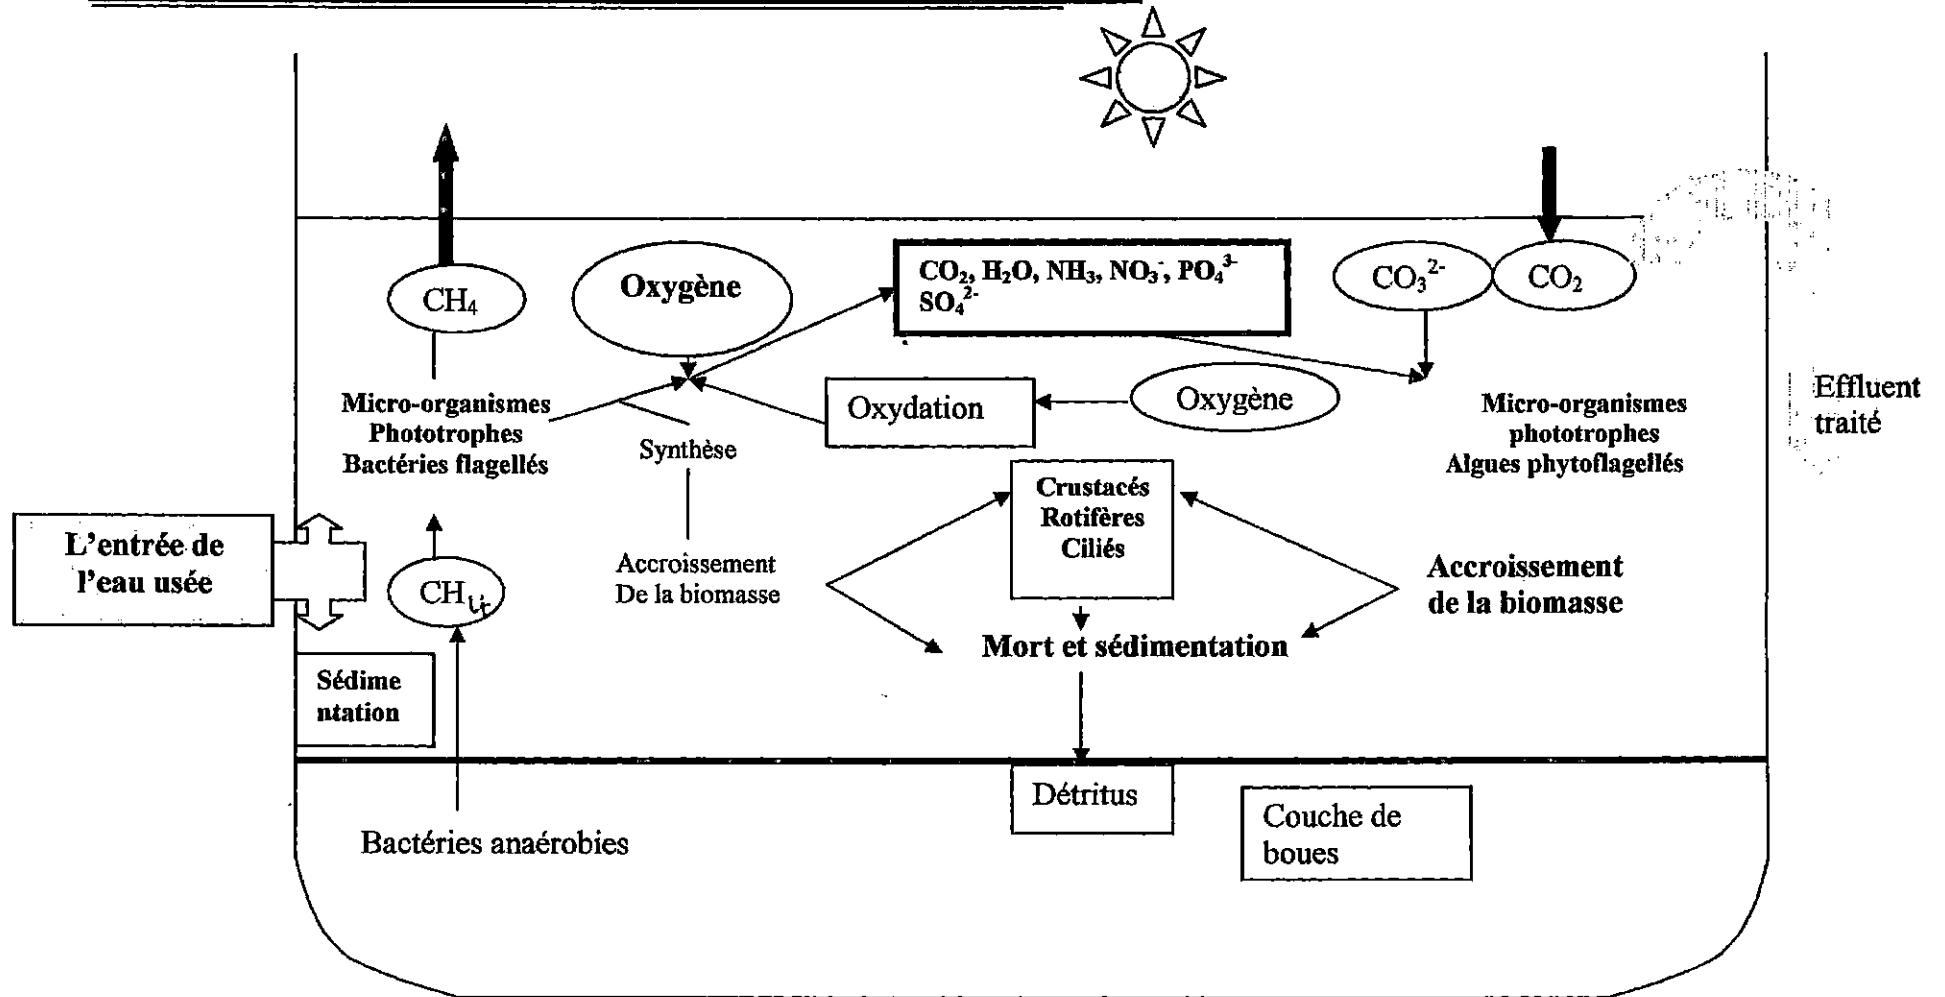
$CH_4$

Oxygène

$CO_2$, $H_2O$, $NH_3$, $NO_3^-$, $PO_4^{3-}$
$SO_4^{2-}$

$CO_3^{2-}$

$CO_2$

Micro-organismes
Phototrophes
Bactéries flagellés

Synthèse

Oxydation

Oxygène

Micro-organismes
phototrophes
Algues phytoflagellés

Effluent
traité

L'entrée de
l'eau usée

$CH_4$

Accroissement
De la biomasse

Crustacés
Rotifères
Ciliés

Accroissement
de la biomasse

Mort et sédimentation

Sédime
ntation

Détritus

Couche de
boues

Bactéries anaérobies